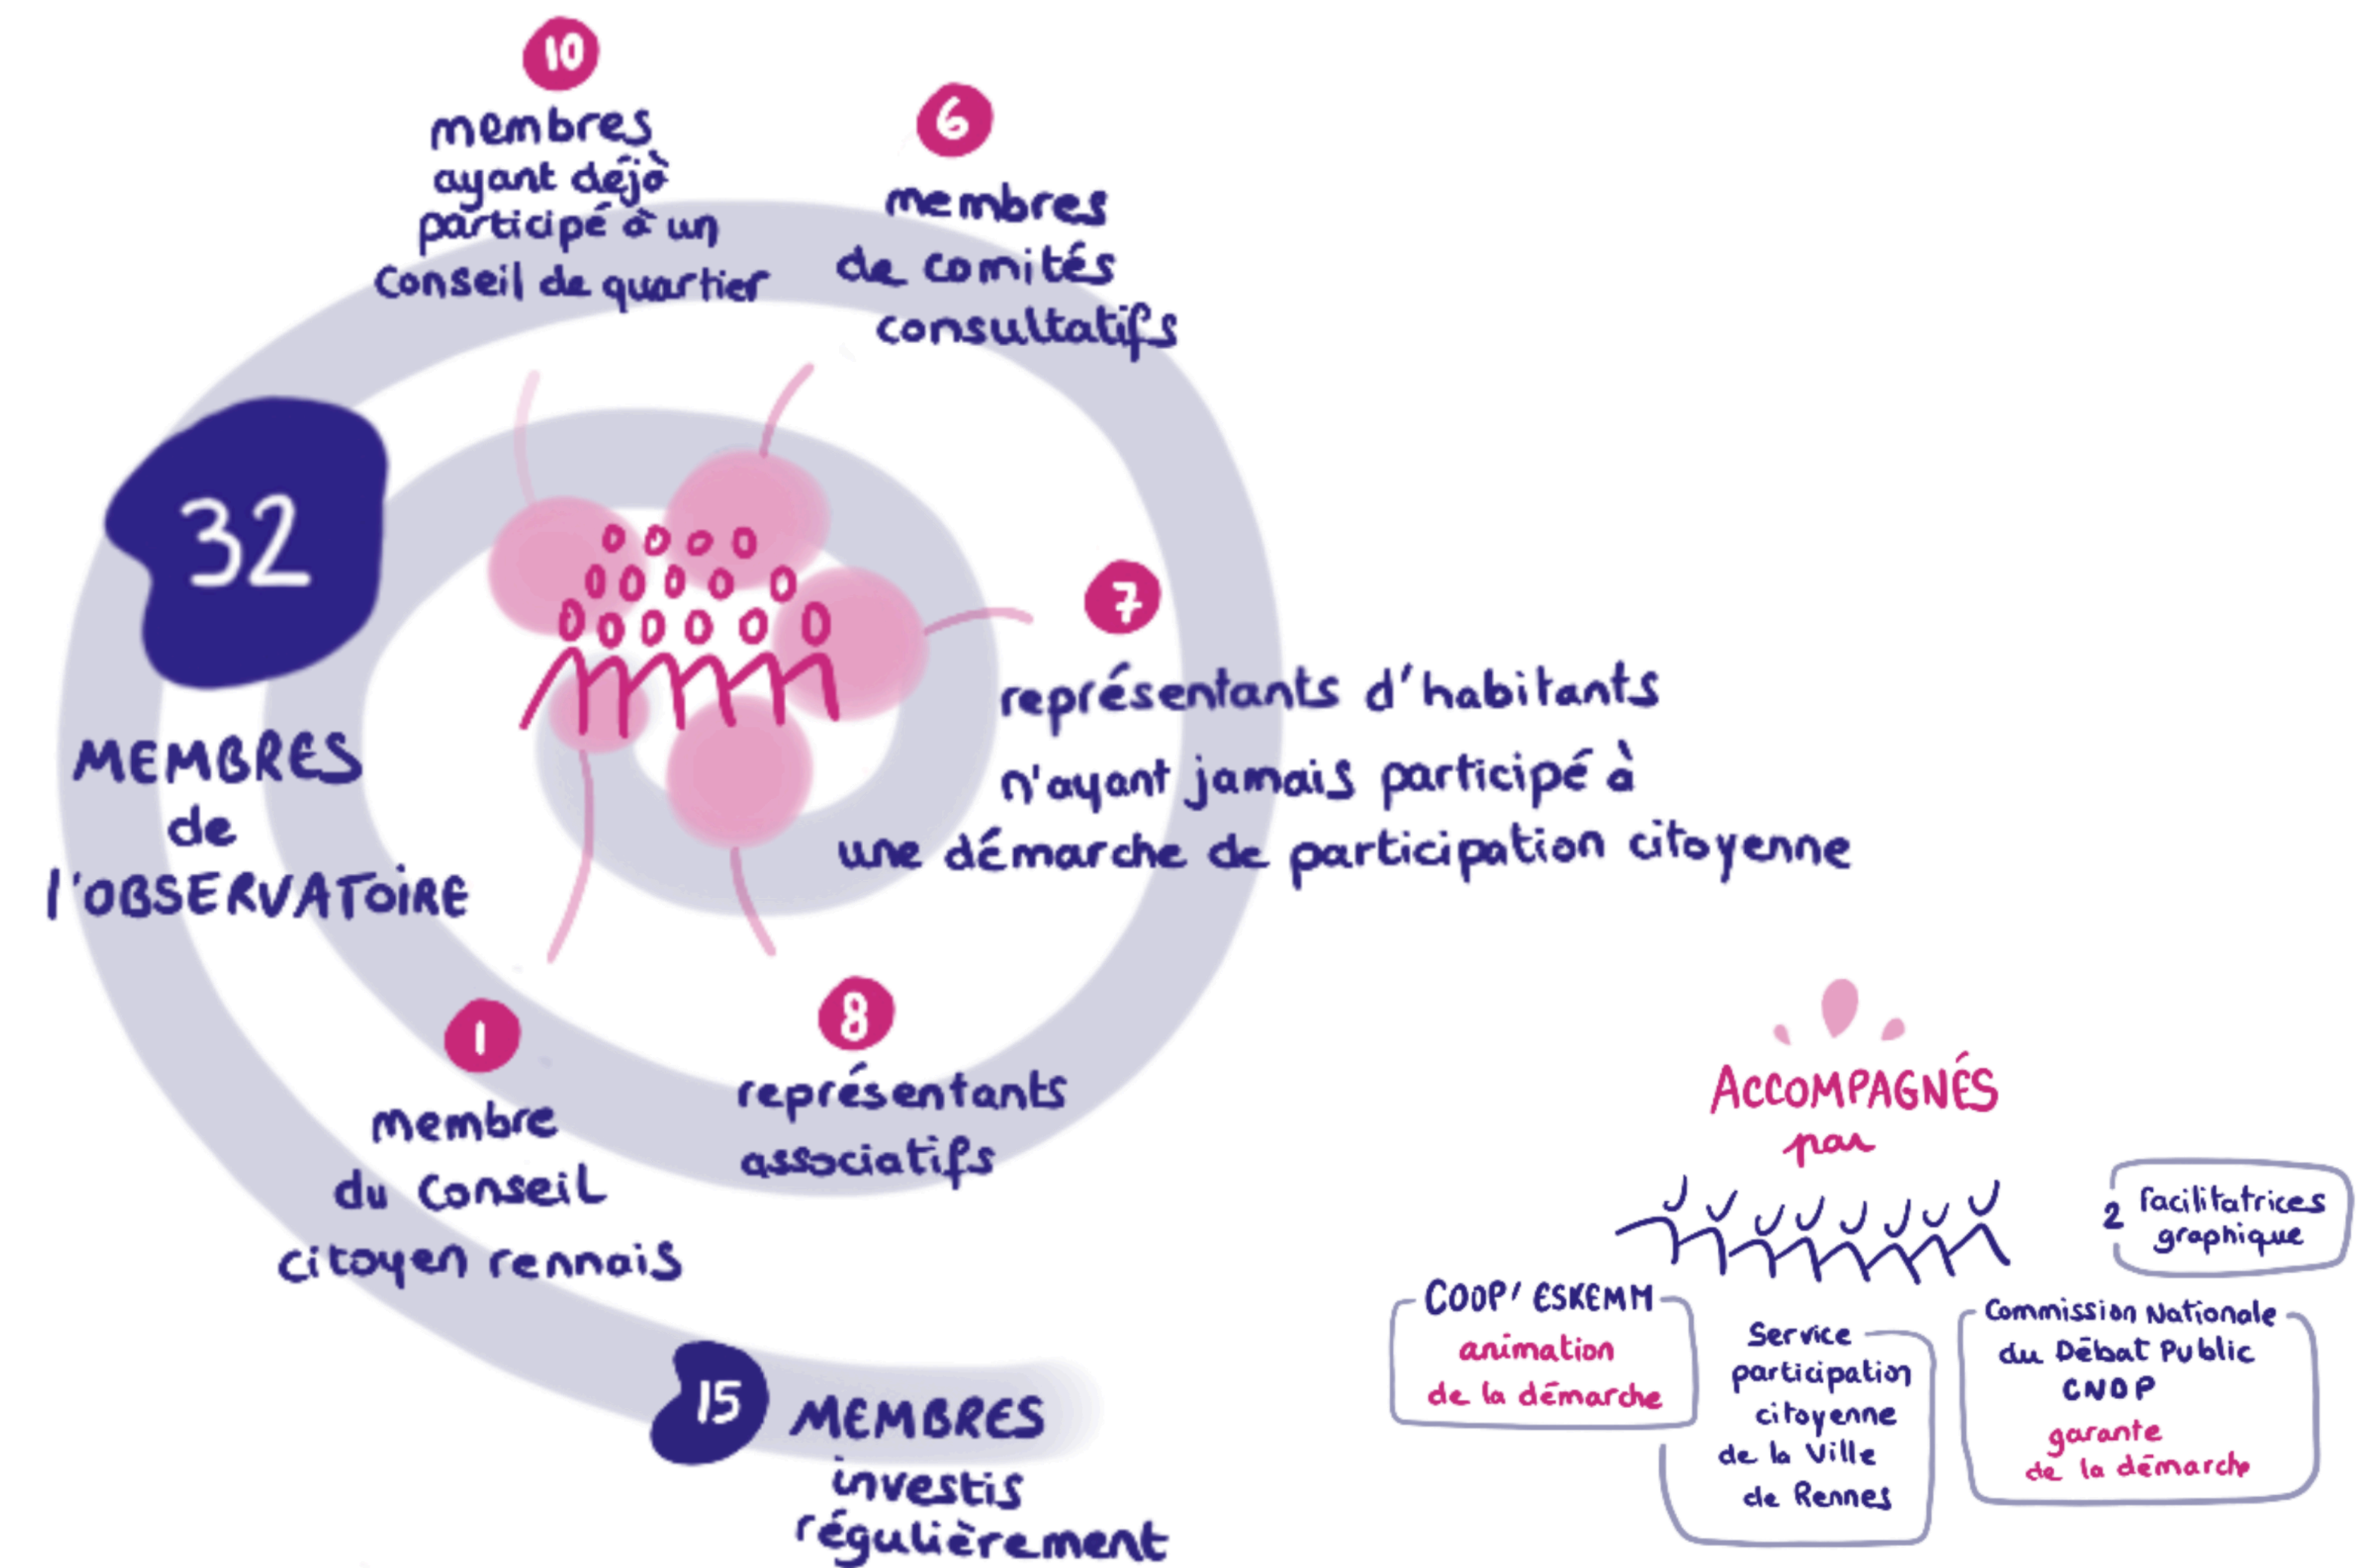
10
membres ayant déjà participé à un Conseil de quartier

6
membres de comités consultatifs

32
MEMBRES de l'OBSERVATOIRE

7
représentants d'habitants n'ayant jamais participé à une démarche de participation citoyenne

1
membre du Conseil citoyen rennais

8
représentants associatifs

15 MEMBRES investis régulièrement

ACCOMPAGNÉS par

2 facilitatrices graphique

COOP' ESKEMM
animation de la démarche

Service participation citoyenne de la Ville de Rennes

Commission Nationale du Débat Public CNDP
garante de la démarche